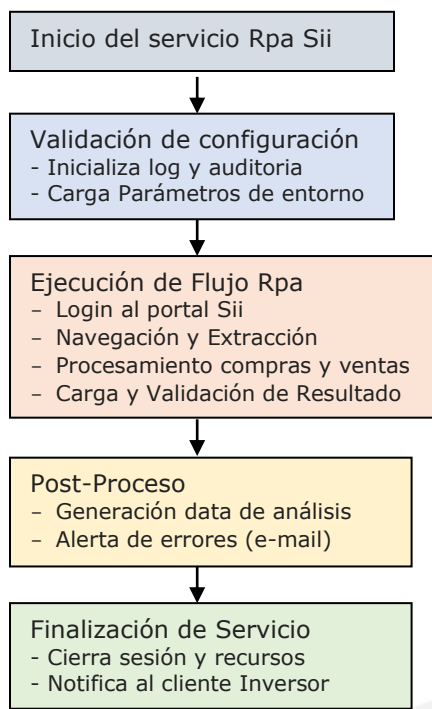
Inicio del servicio Rpa Sii

Validación de configuración
- Inicializa log y auditoria
- Carga Parámetros de entorno

Ejecución de Flujo Rpa
– Login al portal Sii
– Navegación y Extracción
– Procesamiento compras y ventas
– Carga y Validación de Resultado

Post-Proceso
– Generación data de análisis
– Alerta de errores (e-mail)

Finalización de Servicio
- Cierra sesión y recursos
- Notifica al cliente Inversor